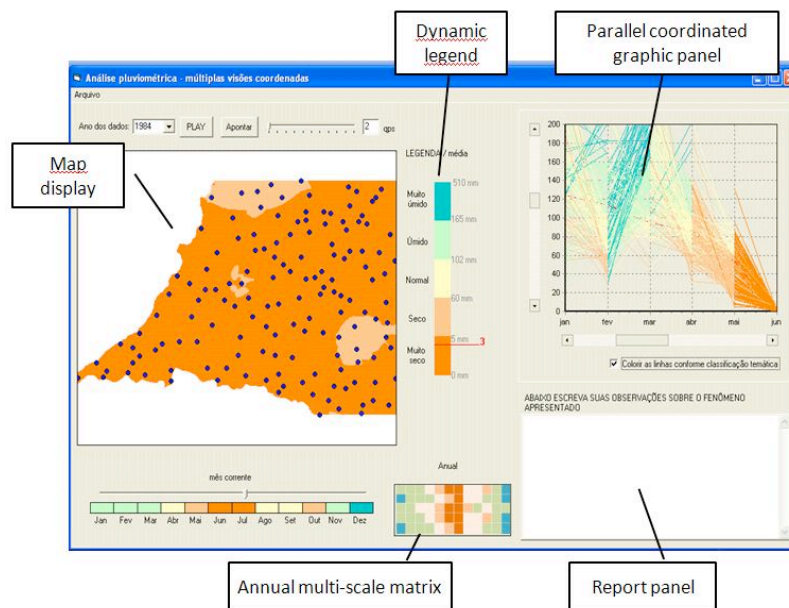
Dynamic legend

Parallel coordinated graphic panel

Análise pluviométrica - múltiplas visões coordenadas

Arquivo

Ano dos dados: 1984 PLAY Apontar 2 qps

Map display

LEGENDA / média

Muito úmido

510 mm

165 mm

Úmido

102 mm

Normal

60 mm

Seco

5 mm

3

Muito seco

0 mm

200
180
160
140
120
100
80
60
40
20
0

jan fev mar abr mai jun

Colorir as linhas conforme classificação temática

ABAIXO ESCREVA SUAS OBSERVAÇÕES SOBRE O FENÔMENO APRESENTADO

mês corrente

| Jan | Fev | Mar | Abr | Mai | Jun | Jul | Ago | Set | Out | Nov | Dez |
|---|---|---|---|---|---|---|---|---|---|---|---|

Anual

Annual multi-scale matrix

Report panel